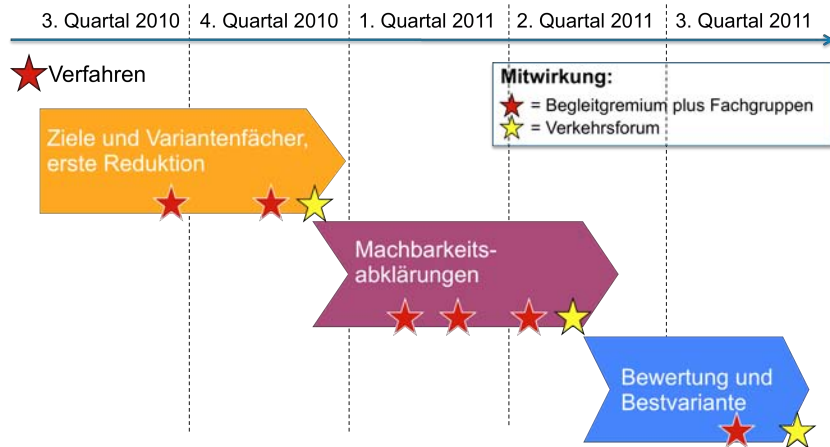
3. Quartal 2010 | 4. Quartal 2010 | 1. Quartal 2011 | 2. Quartal 2011 | 3. Quartal 2011

Verfahren

Mitwirkung:
= Begleitgremium plus Fachgruppen
= Verkehrsforum

Ziele und Variantenfächer, erste Reduktion

Machbarkeitsabklärungen

Bewertung und Bestvariante